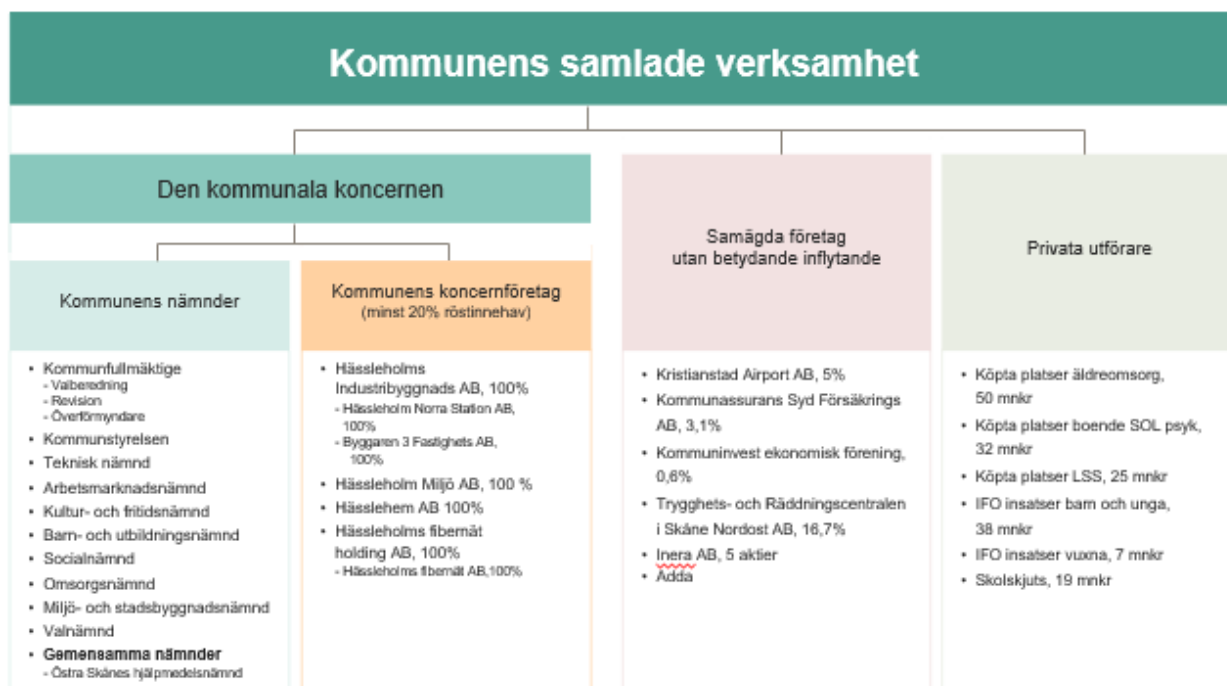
Kommunens samlade verksamhet

Den kommunala koncernen

Kommunens nämnder

- Kommunfullmäktige
  - Valberedning
  - Revision
  - Överförmyndare
- Kommunstyrelsen
- Teknisk nämnd
- Arbetsmarknadsnämnd
- Kultur- och fritidsnämnd
- Barn- och utbildningsnämnd
- Socialnämnd
- Omsorgsnämnd
- Miljö- och stadsbyggnadsnämnd
- Valnämnd
- **Gemensamma nämnder**
  - Östra Skånes hjälpmedelsnämnd

Kommunens koncernföretag
(minst 20% röstinnehav)

- Hässleholms Industribyggnads AB, 100%
  - Hässleholm Norra Station AB, 100%
  - Byggaren 3 Fastighets AB, 100%
- Hässleholm Miljö AB, 100 %
- Hässlehem AB 100%
- Hässleholms fibernät holding AB, 100%
  - Hässleholms fibernät AB,100%

Samägda företag utan betydande inflytande

- Kristianstad Airport AB, 5%
- Kommunassurans Syd Försäkrings AB, 3,1%
- Kommuninvest ekonomisk förening, 0,6%
- Trygghets- och Räddningscentralen i Skåne Nordost AB, 16,7%
- Inera AB, 5 aktier
- Adda

Privata utförare

- Köpta platser äldreomsorg, 50 mnkr
- Köpta platser boende SOL psyk, 32 mnkr
- Köpta platser LSS, 25 mnkr
- IFO insatser barn och unga, 38 mnkr
- IFO insatser vuxna, 7 mnkr
- Skolskjuts, 19 mnkr